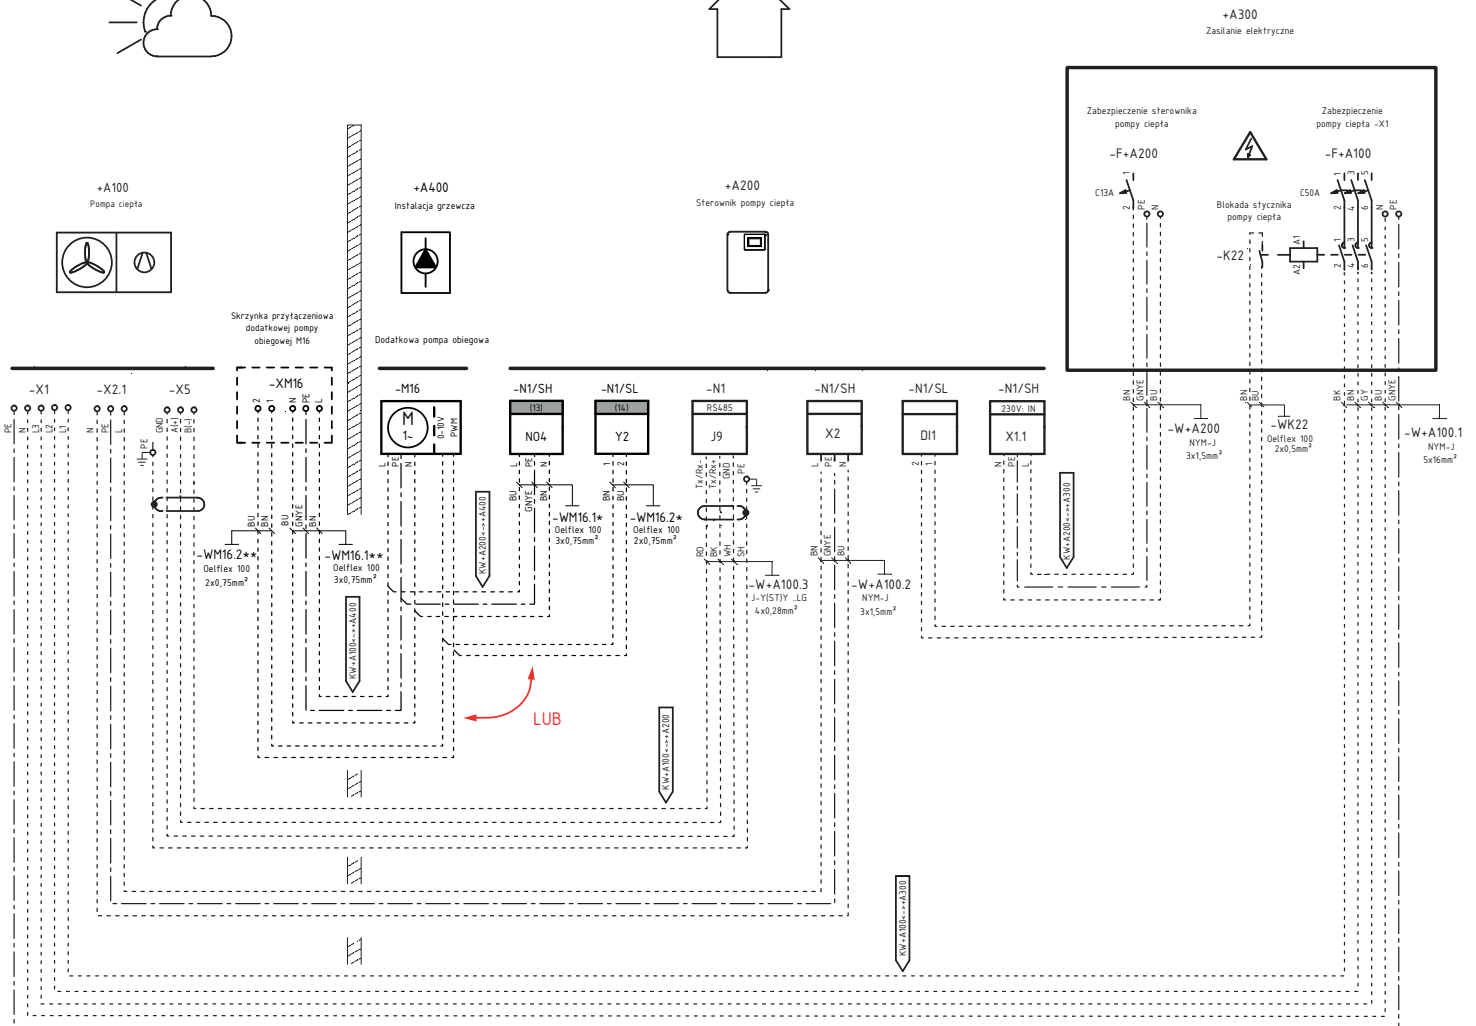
+A300
Zasilanie elektryczne

Zabezpieczenie sterownika pompy ciepła

Zabezpieczenie pompy ciepła -X1

-F+A200

-F+A100

C13A

C50A

Blokada stycznika pompy ciepła

-K22

+A100
Pompa ciepła

+A400
Instalacja grzewcza

+A200
Sterownik pompy ciepła

Skrzynka przyłączeniowa dodatkowej pompy obiegowej M16

Dodatkowa pompa obiegowa

-X1
PE N L3 L2 L1

-X2.1
N PE L

-X5
GND A(+) B(-)

-XM16
2 1 N PE L

-M16
M 1~
0-10V PWM
L PE N

-N1/SH
(13)
NO4
L PE N

-N1/SL
(14)
Y2
1 2

-N1
RS485
J9
Tx/Rx- Tx/Rx+ GND PE

-N1/SH
X2
L PE N

-N1/SL
DI1
2 1

-N1/SH
230V: IN
X1.1
N PE L

BN GNYE BU
-W+A200
NYM-J
3x1,5mm²

BN BU
-WK22
Oelflex 100
2x0,5mm²

BK BN GY BU GNYE
-W+A100.1
NYM-J
5x16mm²

-WM16.2**
Oelflex 100
2x0,75mm²

-WM16.1**
Oelflex 100
3x0,75mm²

-WM16.1*
Oelflex 100
3x0,75mm²

-WM16.2*
Oelflex 100
2x0,75mm²

-W+A100.3
J-Y(ST)Y ..LG
4x0,28mm²

-W+A100.2
NYM-J
3x1,5mm²

KW+A200<-->+A400
KW+A100<-->+A400
KW+A200<-->+A300
KW+A100<-->+A200
KW+A100<-->+A300

LUB